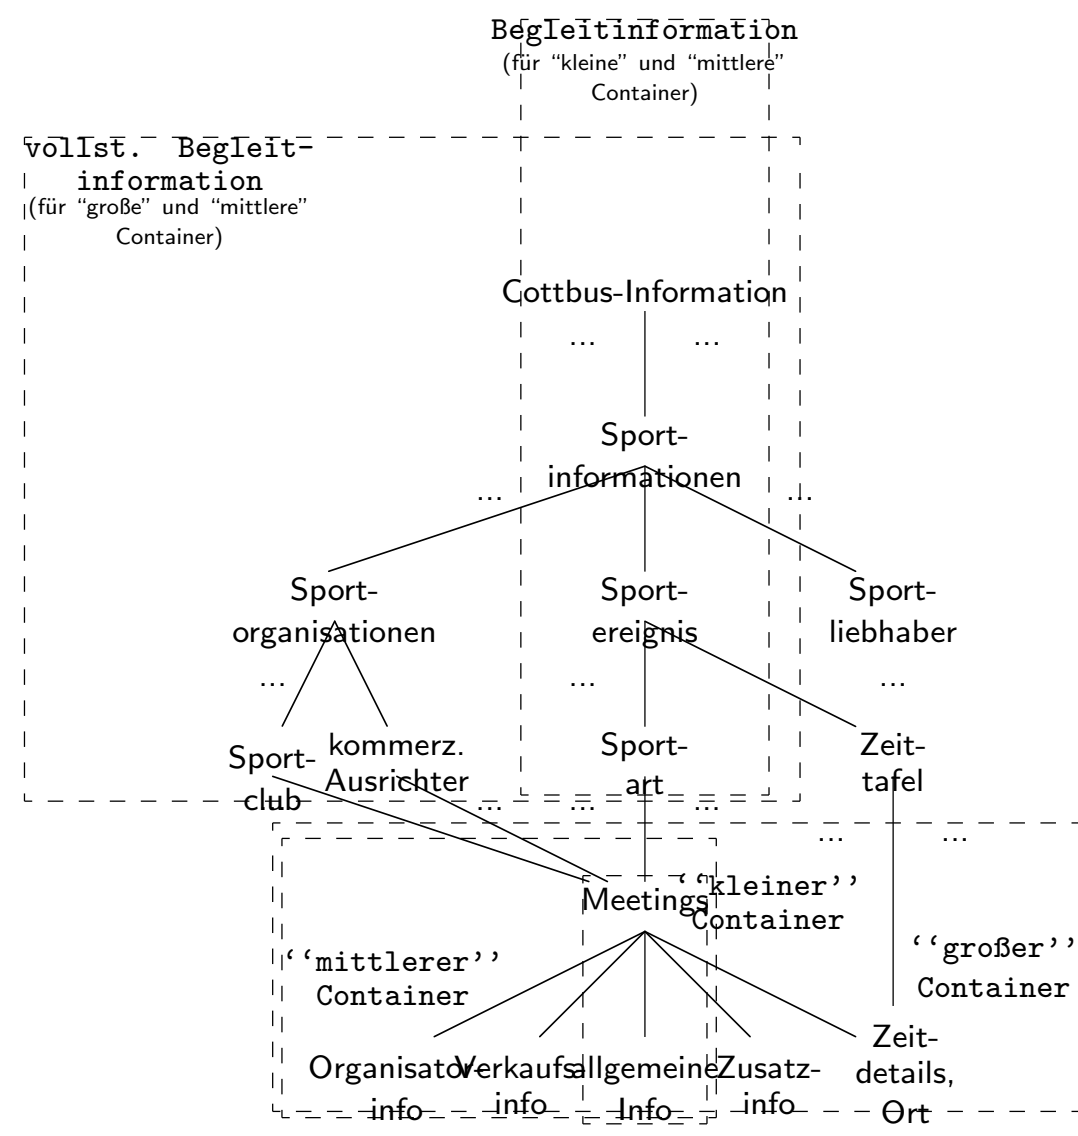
Begleitinformation
(für "kleine" und "mittlere" Container)

vollst. Begleitinformation
(für "große" und "mittlere" Container)

Cottbus-Information
... ...

Sportinformationen
... ...

Sportorganisationen
...

Sportereignis
...

Sportliebhaber
...

Sportclub

kommerz. Ausrichter

Sportart

Zeittafel

... ... ...

... ...

Meetings

''kleiner'' Container

''mittlerer'' Container

''großer'' Container

Organisatorinfo

Verkaufsinfo

allgemeine Info

Zusatzinfo

Zeitdetails, Ort